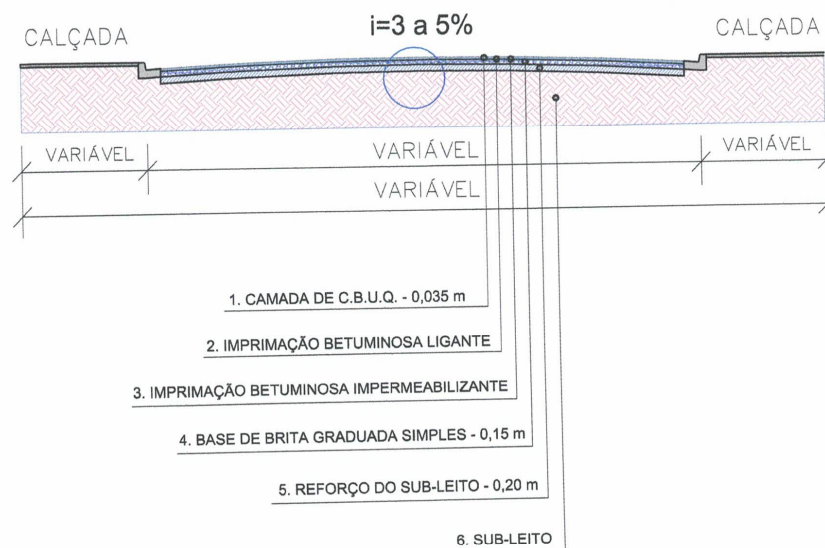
CALÇADA

i=3 a 5%

CALÇADA

VARIÁVEL

VARIÁVEL

VARIÁVEL

VARIÁVEL

1. CAMADA DE C.B.U.Q. - 0,035 m

2. IMPRIMAÇÃO BETUMINOSA LIGANTE

3. IMPRIMAÇÃO BETUMINOSA IMPERMEABILIZANTE

4. BASE DE BRITA GRADUADA SIMPLES - 0,15 m

5. REFORÇO DO SUB-LEITO - 0,20 m

6. SUB-LEITO